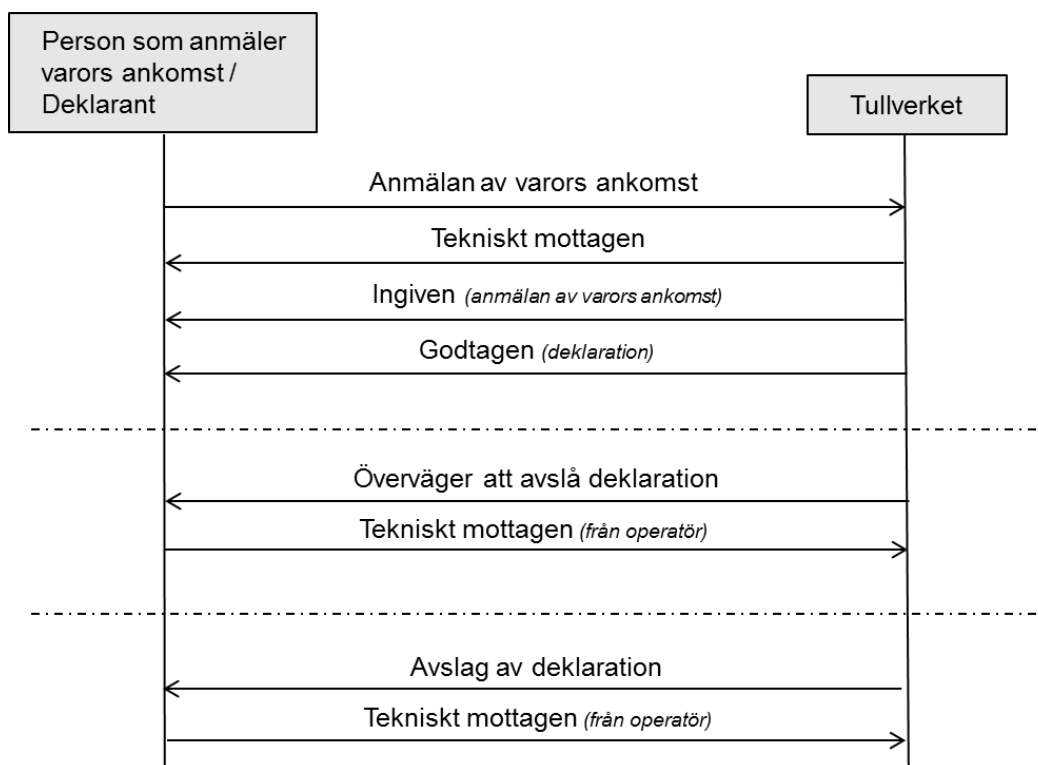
Person som anmäler varors ankomst / Deklarant

Tullverket

Anmälan av varors ankomst

Tekniskt mottagen

Ingiven *(anmälan av varors ankomst)*

Godtagen *(deklaration)*

Överväger att avslå deklaration

Tekniskt mottagen *(från operatör)*

Avslag av deklaration

Tekniskt mottagen *(från operatör)*